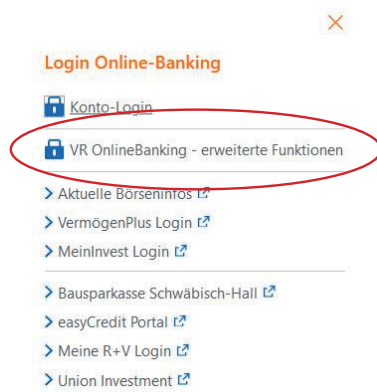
×

Login Online-Banking

Konto-Login

VR OnlineBanking - erweiterte Funktionen

> Aktuelle Börseninfos

> VermögenPlus Login

> MeinInvest Login

> Bausparkasse Schwäbisch-Hall

> easyCredit Portal

> Meine R+V Login

> Union Investment